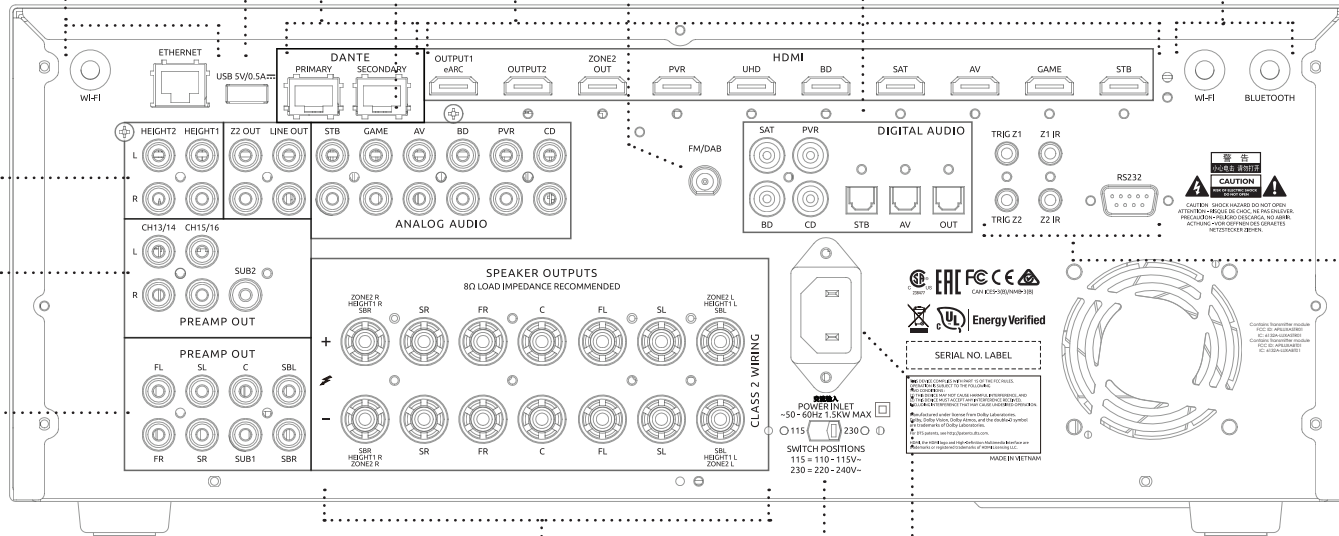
WI-FI

ETHERNET

USB 5V/0.5A

DANTE
PRIMARY SECONDARY

OUTPUT1 eARC

OUTPUT2

ZONE2 OUT

HDMI
PVR UHD BD SAT AV GAME STB

WI-FI

BLUETOOTH

HEIGHT2 HEIGHT1 Z2 OUT LINE OUT STB GAME AV BD PVR CD
L
R
ANALOG AUDIO

FM/DAB

DIGITAL AUDIO
SAT PVR
BD CD STB AV OUT

TRIG Z1 Z1 IR
TRIG Z2 Z2 IR

RS232

警 告
CAUTION
CAUTION SHOCK HAZARD DO NOT OPEN
ATTENTION • RISQUE DE CHOC, NE PAS ENLEVER.
PRECAUCION • PELIGRO DESCARGA, NO ABRIR.
ACHTUNG • VOR OEFFNEN DES GERAETES NETZSTECKER ZIEHEN.

CH13/14 CH15/16
L
R
SUB2
PREAMP OUT

SPEAKER OUTPUTS
8Ω LOAD IMPEDANCE RECOMMENDED
ZONE2 R HEIGHT1 R SBR
SR FR C FL SL
ZONE2 L HEIGHT1 L SBL
+
−
SBR HEIGHT1 R ZONE2 R
SR FR C FL SL
SBL HEIGHT1 L ZONE2 L
CLASS 2 WIRING

PREAMP OUT
FL SL C SBL
FR SR SUB1 SBR

CAN ICES-3(B)/NMB-3(B)

Energy Verified

SERIAL NO. LABEL

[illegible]

MADE IN VIETNAM

POWER INLET
~50-60Hz 1.5KW MAX
115 230
SWITCH POSITIONS
115 = 110 - 115V~
230 = 220 - 240V~

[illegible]